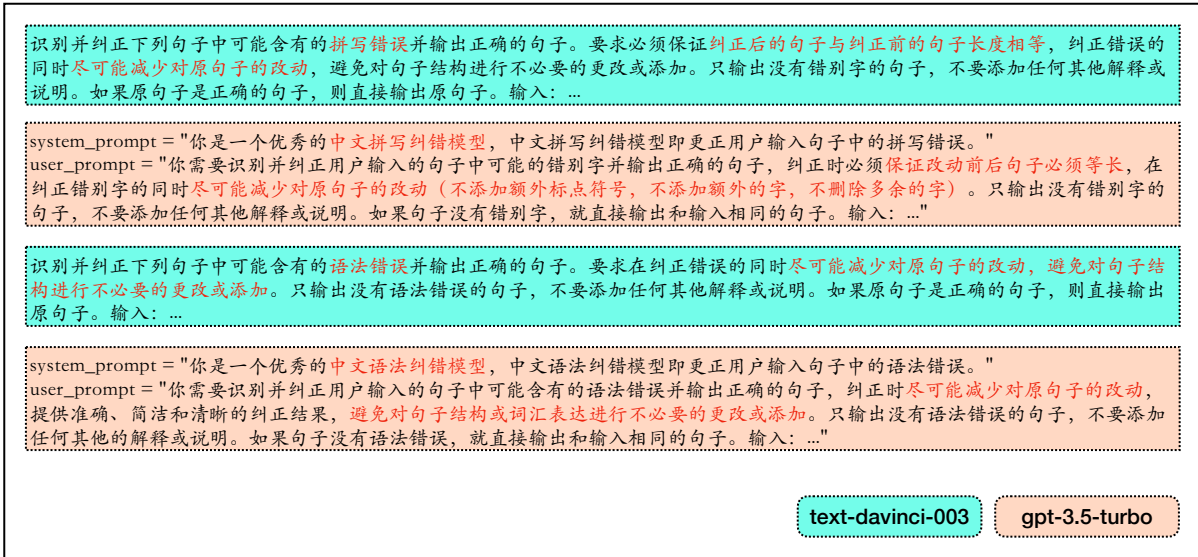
识别并纠正下列句子中可能含有的拼写错误并输出正确的句子。要求必须保证纠正后的句子与纠正前的句子长度相等，纠正错误的同时尽可能减少对原句子的改动，避免对句子结构进行不必要的更改或添加。只输出没有错别字的句子，不要添加任何其他解释或说明。如果原句子是正确的句子，则直接输出原句子。输入：...

system_prompt = "你是一个优秀的中文拼写纠错模型，中文拼写纠错模型即更正用户输入句子中的拼写错误。"
user_prompt = "你需要识别并纠正用户输入的句子中可能的错别字并输出正确的句子，纠正时必须保证改动前后句子必须等长，在纠正错别字的同时尽可能减少对原句子的改动（不添加额外标点符号，不添加额外的字，不删除多余的字）。只输出没有错别字的句子，不要添加任何其他解释或说明。如果句子没有错别字，就直接输出和输入相同的句子。输入：..."

识别并纠正下列句子中可能含有的语法错误并输出正确的句子。要求在纠正错误的同时尽可能减少对原句子的改动，避免对句子结构进行不必要的更改或添加。只输出没有语法错误的句子，不要添加任何其他解释或说明。如果原句子是正确的句子，则直接输出原句子。输入：...

system_prompt = "你是一个优秀的中文语法纠错模型，中文语法纠错模型即更正用户输入句子中的语法错误。"
user_prompt = "你需要识别并纠正用户输入的句子中可能含有的语法错误并输出正确的句子，纠正时尽可能减少对原句子的改动，提供准确、简洁和清晰的纠正结果，避免对句子结构或词汇表达进行不必要的更改或添加。只输出没有语法错误的句子，不要添加任何其他的解释或说明。如果句子没有语法错误，就直接输出和输入相同的句子。输入：..."

text-davinci-003

gpt-3.5-turbo